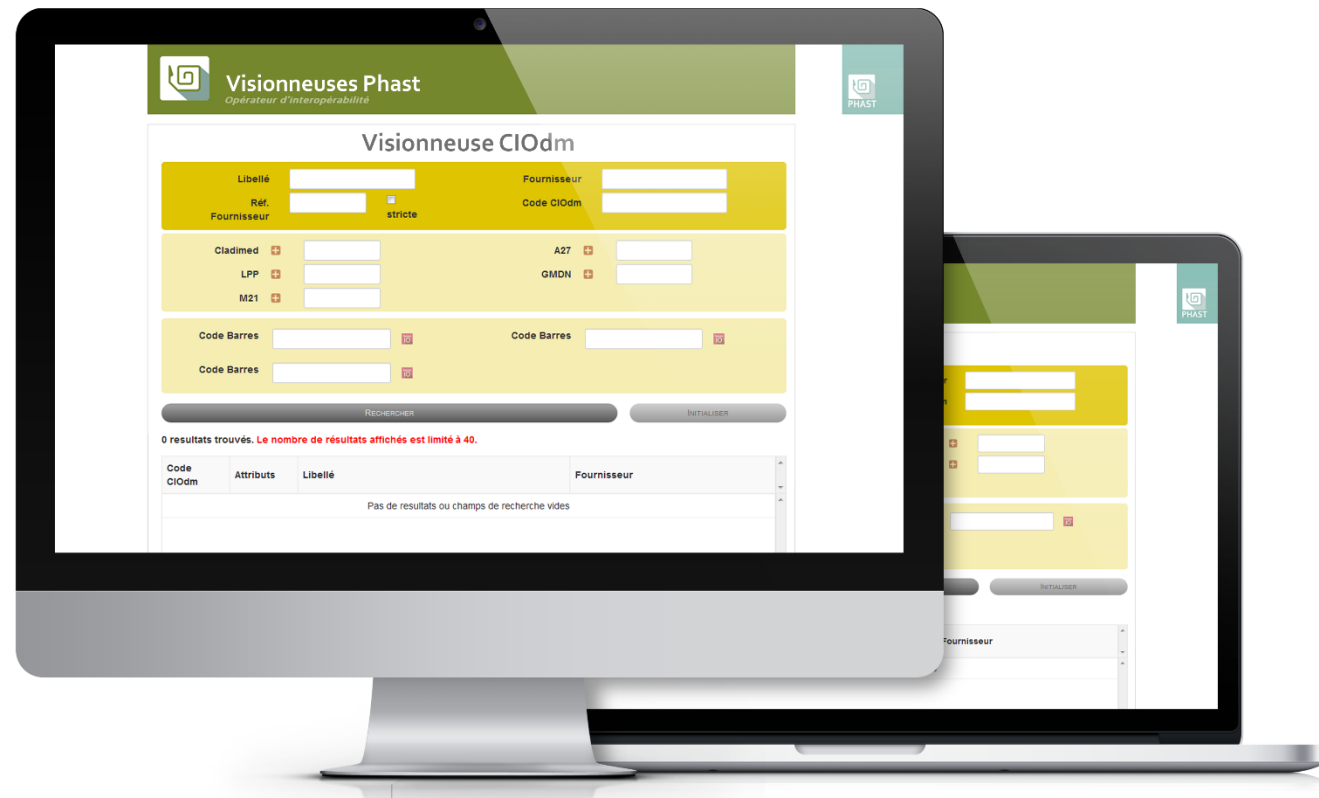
Visionneuses Phast
Opérateur d'interopérabilité

PHAST

Visionneuse CIOdm

Libellé
Fournisseur
Réf. Fournisseur
stricte
Code CIOdm

Cladimed
A27
LPP
GMDN
M21

Code Barres
Code Barres
Code Barres

RECHERCHER
INITIALISER

0 resultats trouvés. Le nombre de résultats affichés est limité à 40.

| Code CIOdm | Attributs | Libellé | Fournisseur |
|---|---|---|---|
| Pas de resultats ou champs de recherche vides | | | |

PHAST
r
n
INITIALISER
Fournisseur